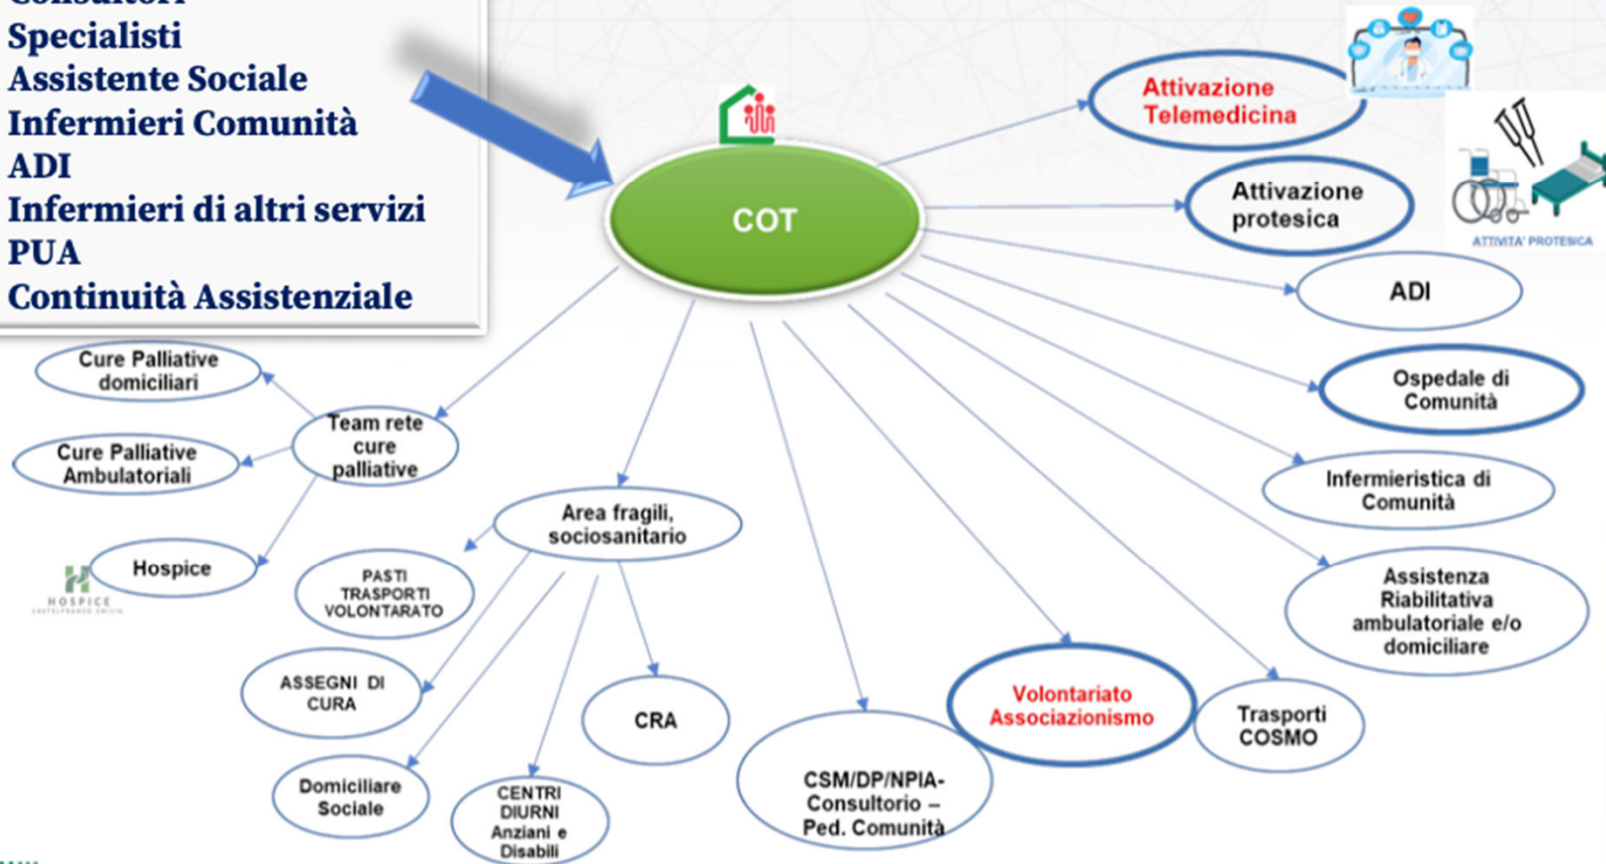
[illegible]
Specialisti
Assistente Sociale
Infermieri Comunità
ADI
Infermieri di altri servizi
PUA
Continuità Assistenziale

COT

Attivazione Telemedicina

Attivazione protesica

ATTIVITA' PROTESICA

ADI

Ospedale di Comunità

Infermieristica di Comunità

Assistenza Riabilitativa ambulatoriale e/o domiciliare

Trasporti COSMO

Volontariato Associazionismo

CSM/DP/NPIA-Consultorio – Ped. Comunità

CRA

CENTRI DIURNI Anziani e Disabili

Domiciliare Sociale

ASSEGNI DI CURA

PASTI TRASPORTI VOLONTARATO

Area fragili, sociosanitario

Team rete cure palliative

Cure Palliative domiciliari

Cure Palliative Ambulatoriali

Hospice

HOSPICE
CASTELFRANCO EMILIA